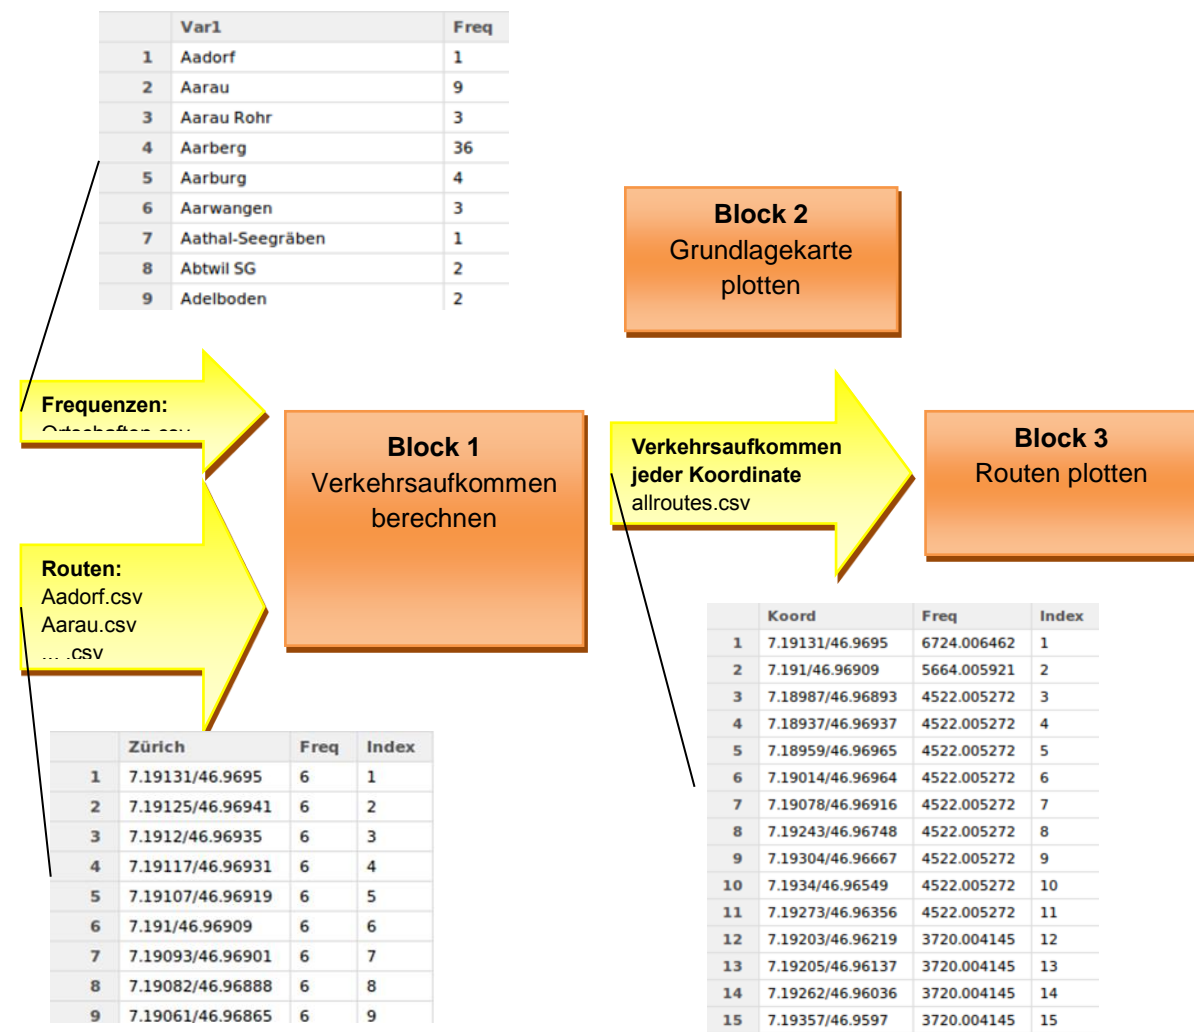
| | Var1 | Freq |
|---|---|---|
| 1 | Aadorf | 1 |
| 2 | Aarau | 9 |
| 3 | Aarau Rohr | 3 |
| 4 | Aarberg | 36 |
| 5 | Aarburg | 4 |
| 6 | Aarwangen | 3 |
| 7 | Aathal-Seegräben | 1 |
| 8 | Abtwil SG | 2 |
| 9 | Adelboden | 2 |

**Block 2**
Grundlagekarte plotten

**Frequenzen:**
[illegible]

**Block 1**
Verkehrsaufkommen berechnen

**Verkehrsaufkommen jeder Koordinate**
allroutes.csv

**Block 3**
Routen plotten

**Routen:**
Aadorf.csv
Aarau.csv
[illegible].csv

| | Koord | Freq | Index |
|---|---|---|---|
| 1 | 7.19131/46.9695 | 6724.006462 | 1 |
| 2 | 7.191/46.96909 | 5664.005921 | 2 |
| 3 | 7.18987/46.96893 | 4522.005272 | 3 |
| 4 | 7.18937/46.96937 | 4522.005272 | 4 |
| 5 | 7.18959/46.96965 | 4522.005272 | 5 |
| 6 | 7.19014/46.96964 | 4522.005272 | 6 |
| 7 | 7.19078/46.96916 | 4522.005272 | 7 |
| 8 | 7.19243/46.96748 | 4522.005272 | 8 |
| 9 | 7.19304/46.96667 | 4522.005272 | 9 |
| 10 | 7.1934/46.96549 | 4522.005272 | 10 |
| 11 | 7.19273/46.96356 | 4522.005272 | 11 |
| 12 | 7.19203/46.96219 | 3720.004145 | 12 |
| 13 | 7.19205/46.96137 | 3720.004145 | 13 |
| 14 | 7.19262/46.96036 | 3720.004145 | 14 |
| 15 | 7.19357/46.9597 | 3720.004145 | 15 |

| | Zürich | Freq | Index |
|---|---|---|---|
| 1 | 7.19131/46.9695 | 6 | 1 |
| 2 | 7.19125/46.96941 | 6 | 2 |
| 3 | 7.1912/46.96935 | 6 | 3 |
| 4 | 7.19117/46.96931 | 6 | 4 |
| 5 | 7.19107/46.96919 | 6 | 5 |
| 6 | 7.191/46.96909 | 6 | 6 |
| 7 | 7.19093/46.96901 | 6 | 7 |
| 8 | 7.19082/46.96888 | 6 | 8 |
| 9 | 7.19061/46.96865 | 6 | 9 |